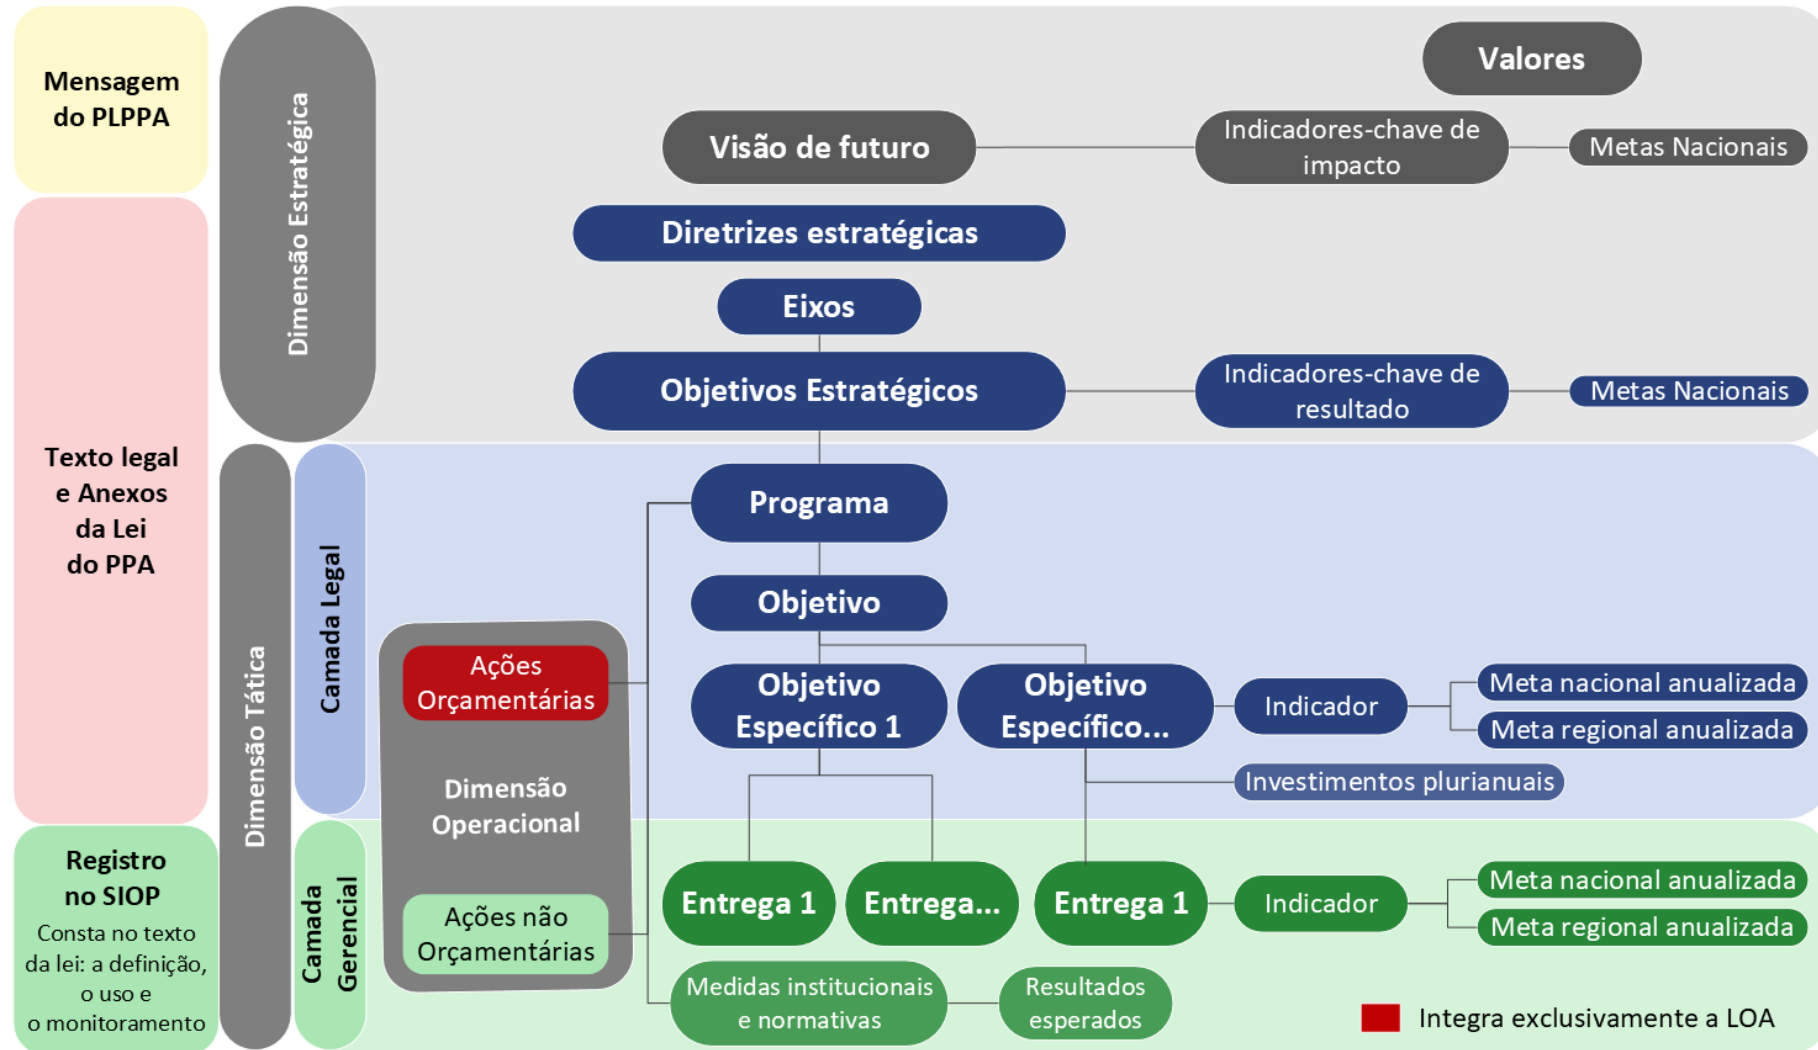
Mensagem do PLPPA

Texto legal e Anexos da Lei do PPA

Registro no SIOP
Consta no texto da lei: a definição, o uso e o monitoramento

Dimensão Estratégica

Dimensão Tática

Camada Legal

Camada Gerencial

Valores

Visão de futuro

Indicadores-chave de impacto

Metas Nacionais

Diretrizes estratégicas

Eixos

Objetivos Estratégicos

Indicadores-chave de resultado

Metas Nacionais

Programa

Objetivo

Ações Orçamentárias

Dimensão Operacional

Ações não Orçamentárias

Objetivo Específico 1

Objetivo Específico...

Indicador

Meta nacional anualizada

Meta regional anualizada

Investimentos plurianuais

Entrega 1

Entrega...

Entrega 1

Indicador

Meta nacional anualizada

Meta regional anualizada

Medidas institucionais e normativas

Resultados esperados

Integra exclusivamente a LOA